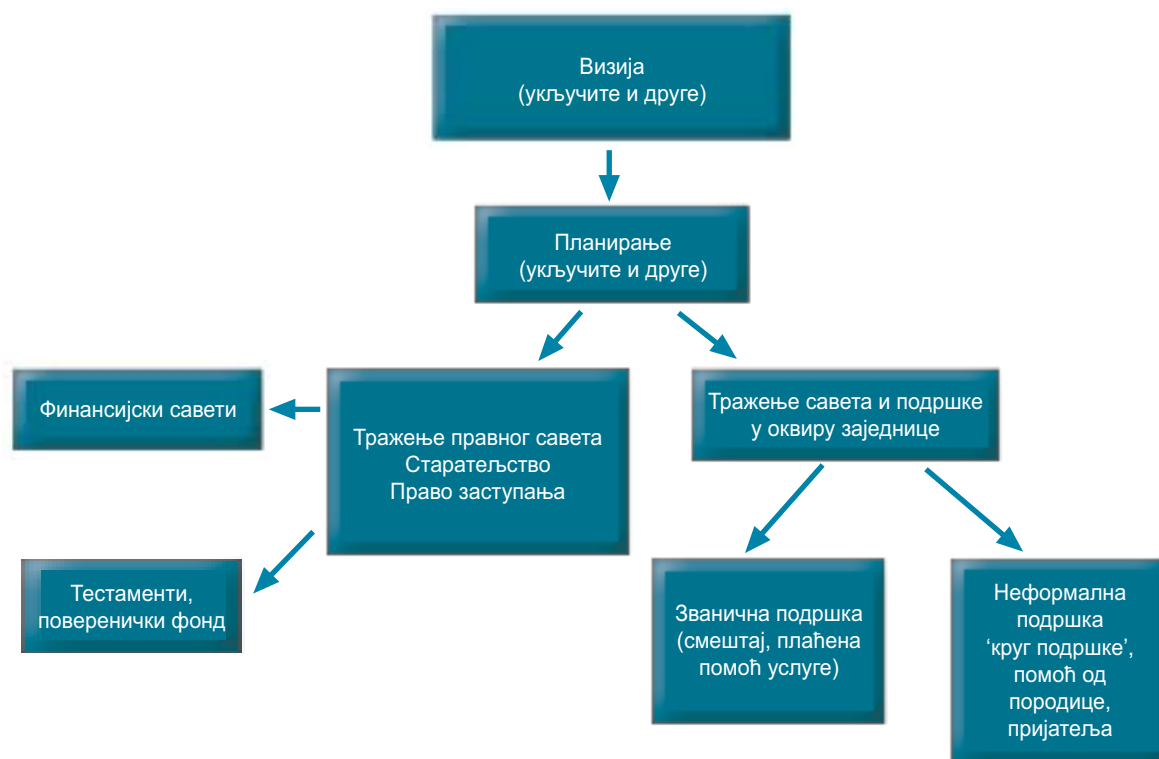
Визија
(укључите и друге)

Планирање
(укључите и друге)

Финансијски савети

Тражење правног савета
Старатељство
Право заступања

Тражење савета и подршке у оквиру заједнице

Тестаменти, повеperенички фонд

Званична подршка (смештај, плаћена помоћ услуге)

Неформална подршка 'круг подршке', помоћ од породице, пријатеља